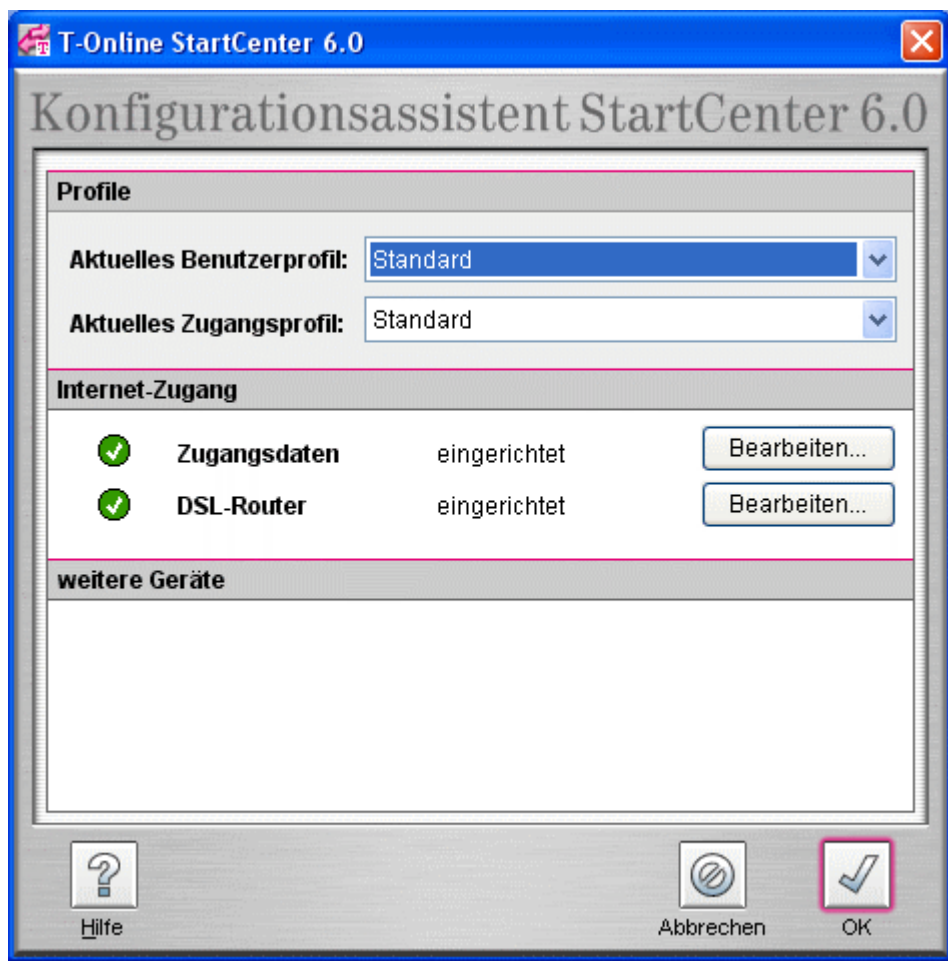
T-Online StartCenter 6.0

Konfigurationsassistent StartCenter 6.0

Profile

Aktuelles Benutzerprofil: Standard

Aktuelles Zugangsprofil: Standard

Internet-Zugang

Zugangsdaten eingerichtet Bearbeiten...

DSL-Router eingerichtet Bearbeiten...

weitere Geräte

Hilfe

Abbrechen

OK